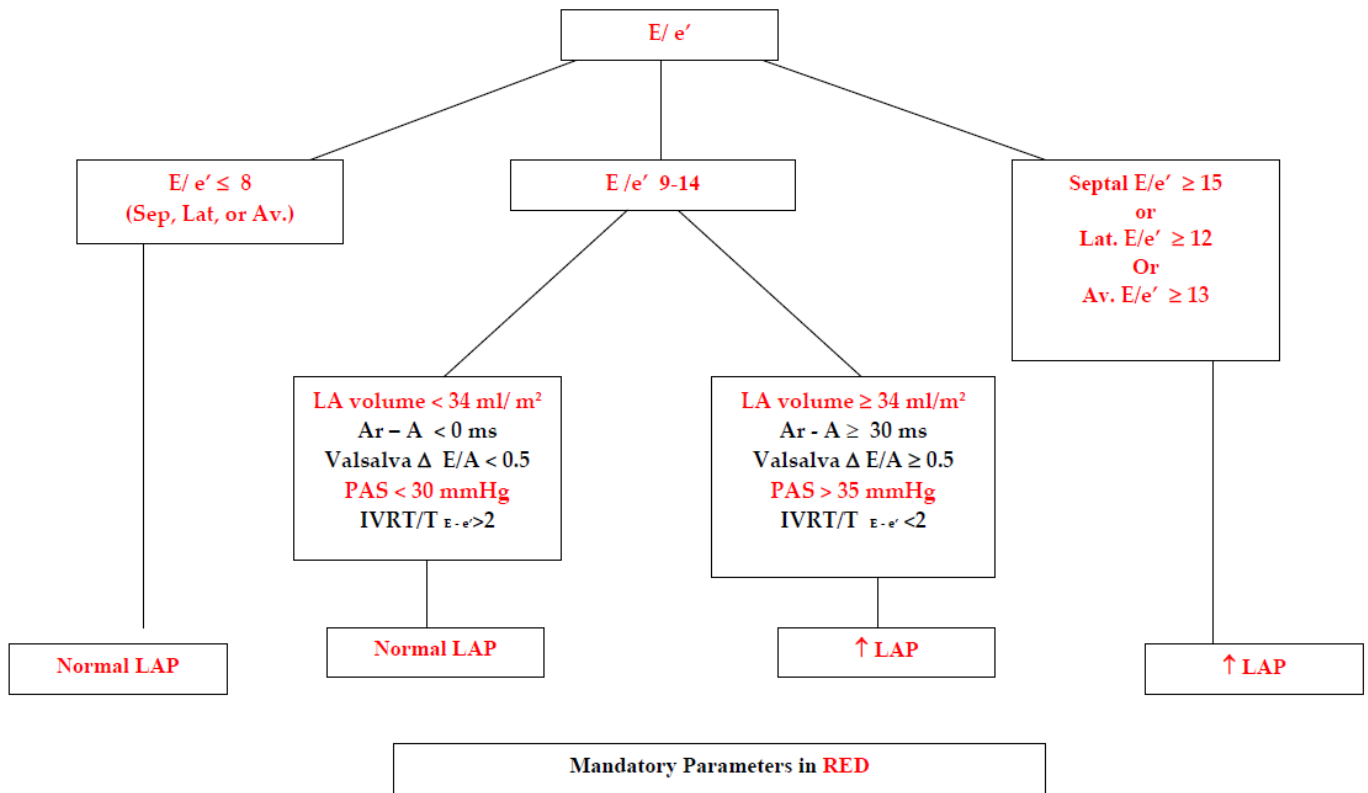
E/ e′

E/ e′ ≤ 8
(Sep, Lat, or Av.)

E /e′ 9-14

Septal E/e′ ≥ 15
or
Lat. E/e′ ≥ 12
Or
Av. E/e′ ≥ 13

LA volume < 34 ml/ m²
Ar – A < 0 ms
Valsalva Δ E/A < 0.5
PAS < 30 mmHg
IVRT/T $_{E-e'}$>2

LA volume ≥ 34 ml/m²
Ar - A ≥ 30 ms
Valsalva Δ E/A ≥ 0.5
PAS > 35 mmHg
IVRT/T $_{E-e'}$ <2

Normal LAP

Normal LAP

↑ LAP

↑ LAP

Mandatory Parameters in RED